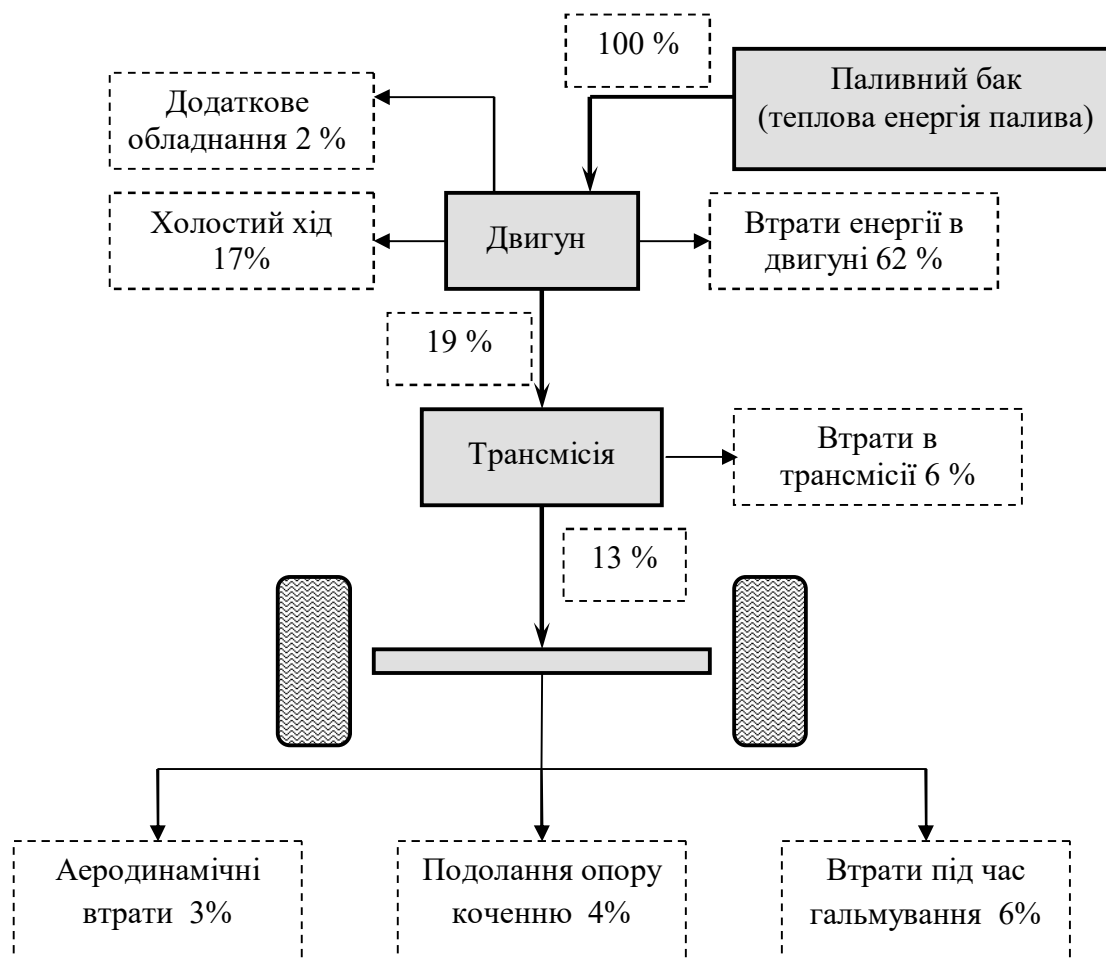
100 %

Паливний бак (теплова енергія палива)

Додаткове обладнання 2 %

Холостий хід 17%

Двигун

Втрати енергії в двигуні 62 %

19 %

Трансмісія

Втрати в трансмісії 6 %

13 %

Аеродинамічні втрати 3%

Подолання опору коченню 4%

Втрати під час гальмування 6%